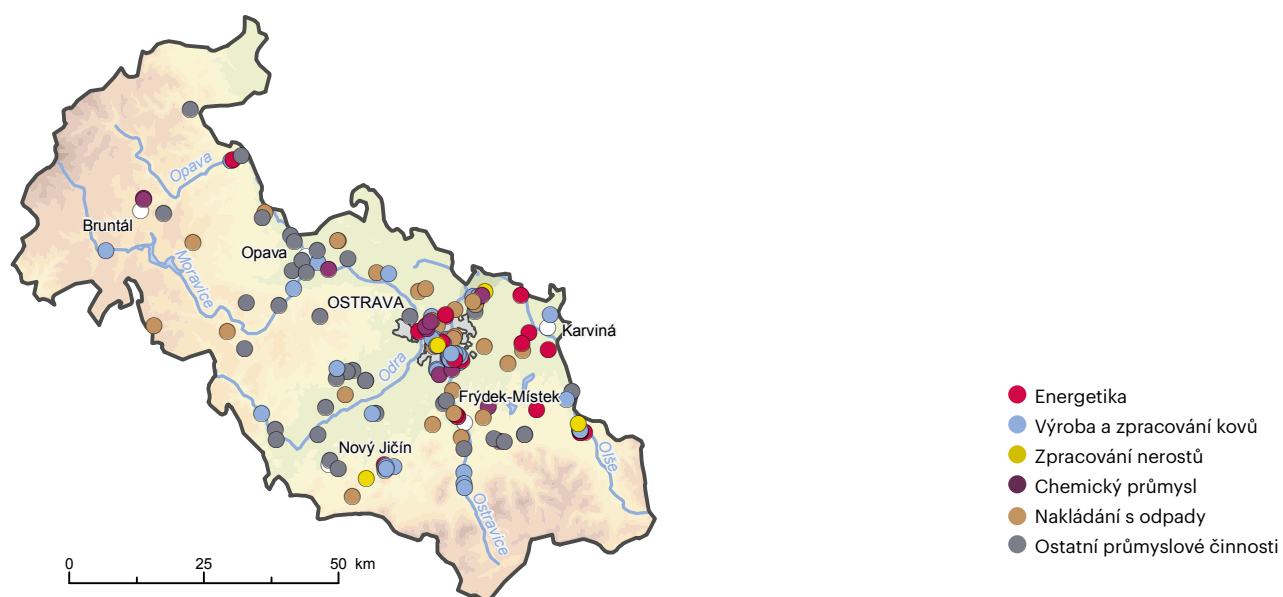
Opava
Bruntál
Opava
Moravice
OSTRAVA
Karviná
Odra
Frýdek-Místek
Nový Jičín
Olše
Ostravice

0 25 50 km

Energetika
Výroba a zpracování kovů
Zpracování nerostů
Chemický průmysl
Nakládání s odpady
Ostatní průmyslové činnosti